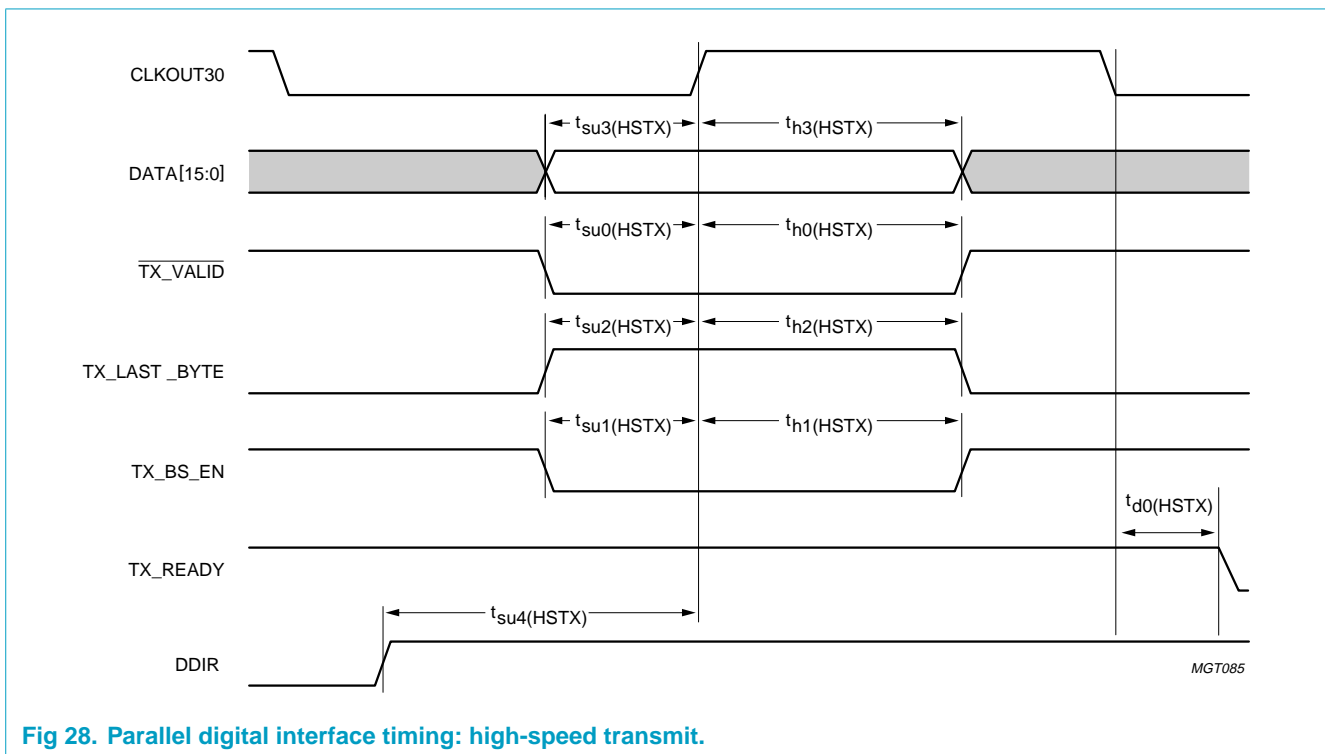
CLKOUT30

$t_{su3(HSTX)}$ $t_{h3(HSTX)}$

DATA[15:0]

$t_{su0(HSTX)}$ $t_{h0(HSTX)}$

$\overline{\text{TX\_VALID}}$

$t_{su2(HSTX)}$ $t_{h2(HSTX)}$

TX_LAST _BYTE

$t_{su1(HSTX)}$ $t_{h1(HSTX)}$

TX_BS_EN

$t_{d0(HSTX)}$

TX_READY

$t_{su4(HSTX)}$

DDIR

MGT085

Fig 28. Parallel digital interface timing: high-speed transmit.